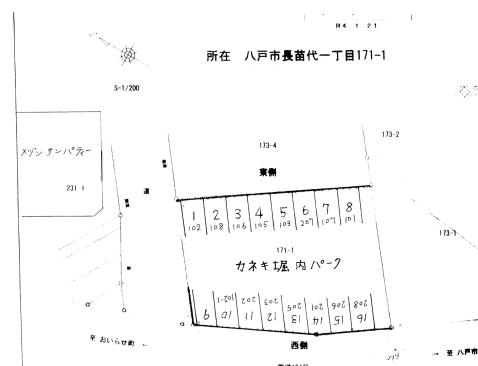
R4 1 21

所在　八戸市長苗代一丁目171-1

S=1/200

メゾン サンパティー

231 1

173-4

173-2

東側

| 1 | 2 | 3 | 4 | 5 | 6 | 7 | 8 |
|---|---|---|---|---|---|---|---|
| 102 | 108 | 106 | 105 | 103 | 207 | 107 | 101 |

171-1

173-1

カネキ堀内パーク

| 9 | 10 | 11 | 12 | 13 | 14 | 15 | 16 |
|---|---|---|---|---|---|---|---|
|  | 201-1 | 202 | 203 | 205 | 201 | 206 | 208 |

西側

至 おいらせ町

→ 至 八戸市